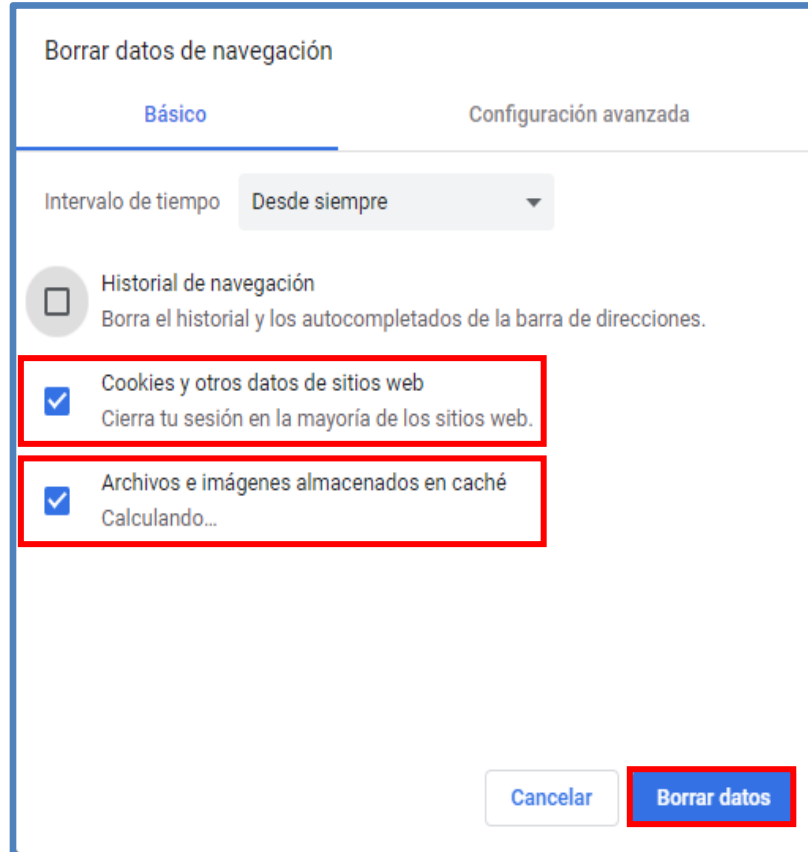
Borrar datos de navegación

Básico

Configuración avanzada

Intervalo de tiempo

Desde siempre

Historial de navegación
Borra el historial y los autocompletados de la barra de direcciones.

Cookies y otros datos de sitios web
Cierra tu sesión en la mayoría de los sitios web.

Archivos e imágenes almacenados en caché
Calculando...

Cancelar

Borrar datos